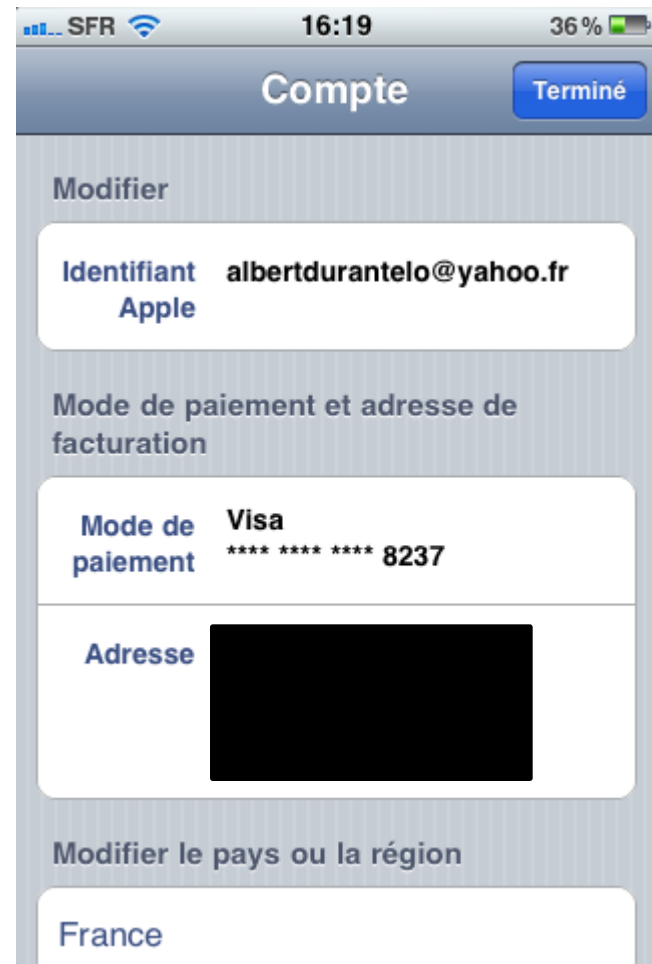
SFR 16:19 36 %

Compte

Terminé

Modifier

Identifiant Apple albertdurantelo@yahoo.fr

Mode de paiement et adresse de facturation

Mode de paiement Visa
**** **** **** 8237

Adresse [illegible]

Modifier le pays ou la région

France